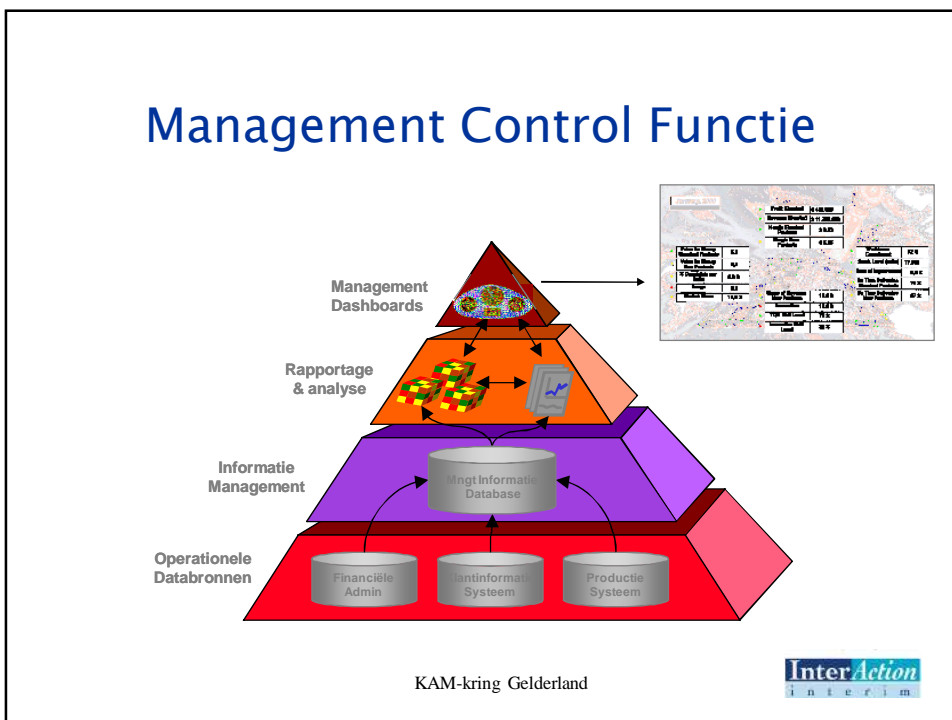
Management Control Functie

Management Dashboards

Rapportage & analyse

Informatie Management

Mngt Informatie Database

Operationele Databronnen

Financiële Admin

Klantinformatie Systeem

Productie Systeem

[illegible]

KAM-kring Gelderland

InterAction
interim